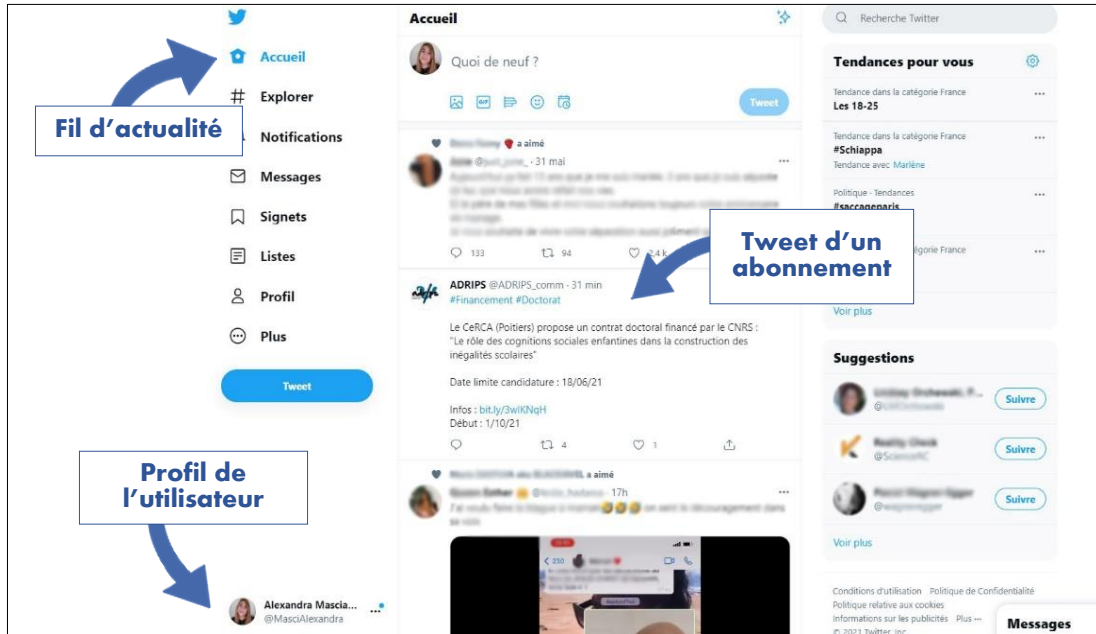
Accueil

Fil d'actualité

Explorer

Notifications

Messages

Signets

Listes

Profil

Plus

Tweet

Profil de l'utilisateur

Alexandra Mascia...
@MasciAlexandra

Accueil

Quoi de neuf ?

Tweet

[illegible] a aimé

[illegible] · 31 mai

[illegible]

133 94 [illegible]

Tweet d'un abonnement

ADRIPS @ADRIPS_comm · 31 min
#Financement #Doctorat

Le CeRCA (Poitiers) propose un contrat doctoral financé par le CNRS : "Le rôle des cognitions sociales enfantines dans la construction des inégalités scolaires"

Date limite candidature : 18/06/21

Infos : bit.ly/3wIKNqH
Début : 1/10/21

4 1

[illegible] a aimé

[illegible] · 17h

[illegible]

Recherche Twitter

Tendances pour vous

Tendance dans la catégorie France
Les 18-25

Tendance dans la catégorie France
#Schiappa
Tendance avec Marlène

Politique · Tendances
#saccageparis

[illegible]atégorie France

Voir plus

Suggestions

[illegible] Suivre

Reality Check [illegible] Suivre

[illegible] Suivre

Voir plus

Conditions d'utilisation Politique de Confidentialité
Politique relative aux cookies
Informations sur les publicités Plus ···
© 2021 Twitter, Inc.

Messages